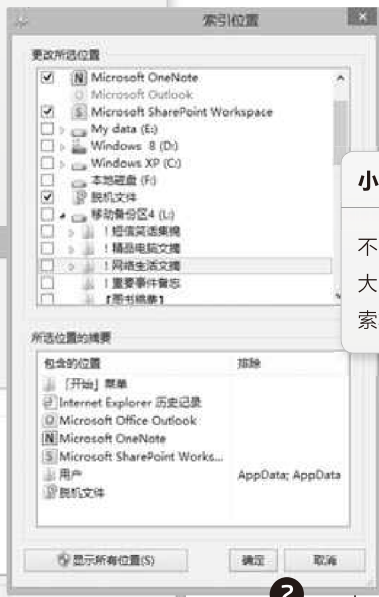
索引位置

更改所选位置

Microsoft OneNote
Microsoft Outlook
Microsoft SharePoint Workspace
My data (E:)
Windows 8 (D:)
Windows XP (C:)
本地磁盘 (F:)
脱机文件
移动备份区4 (L:)
！短信买语集锦
！精品电脑文摘
！网络生活文摘
！重要事件备忘
『图书档案』

所选位置的摘要

| 包含的位置 | 排除 |
|---|---|
| 「开始」菜单 | |
| Internet Explorer 历史记录 | |
| Microsoft Office Outlook | |
| Microsoft OneNote | |
| Microsoft SharePoint Works... | |
| 用户 | AppData; AppData |
| 脱机文件 | |

显示所有位置(S)
确定
取消

小
不
大
索

2